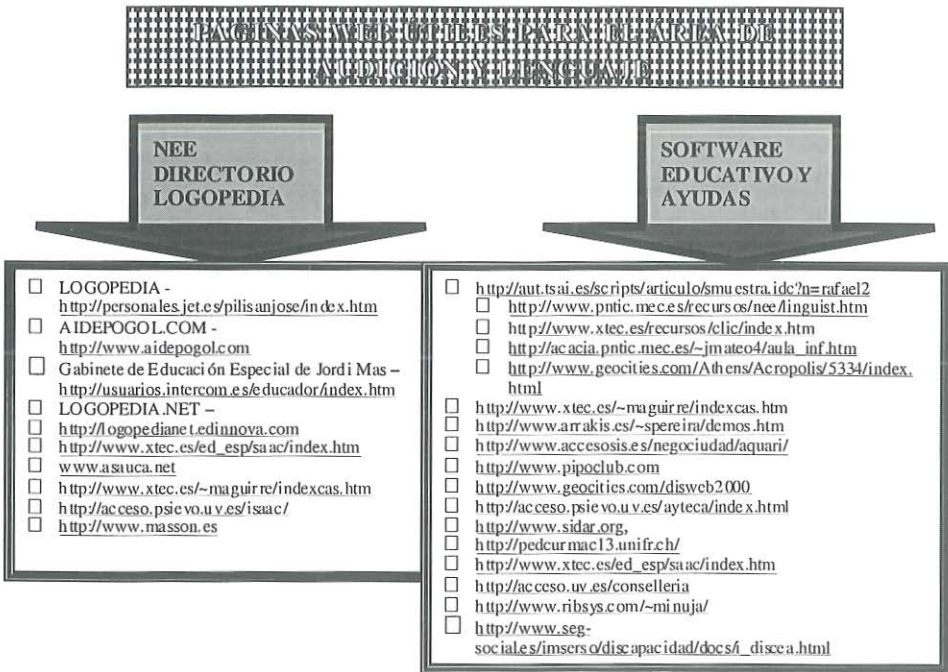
PAGINAS WEB UTILES PARA EL AREA DE AUDICION Y LENGUAJE

NEE DIRECTORIO LOGOPEDIA

SOFTWARE EDUCATIVO Y AYUDAS

☐ LOGOPEDIA - http://personales.jet.es/pilisanjose/index.htm
☐ AIDEPOGOL.COM - http://www.aidepogol.com
☐ Gabinete de Educación Especial de Jordi Mas – http://usuarios.intercom.es/educador/index.htm
☐ LOGOPEDIA.NET – http://logopedianet.edinnova.com
☐ http://www.xtec.es/ed_esp/saac/index.htm
☐ www.asauca.net
☐ http://www.xtec.es/~maguirre/indexcas.htm
☐ http://acceso.psievo.uv.es/isaac/
☐ http://www.masson.es

☐ http://aut.tsai.es/scripts/articulo/smuestra.idc?n=rafael2
☐ http://www.pntic.mec.es/recursos/nee/linguist.htm
☐ http://www.xtec.es/recursos/clic/index.htm
☐ http://acacia.pntic.mec.es/~jmateo4/aula_inf.htm
☐ http://www.geocities.com/Athens/Acropolis/5334/index.html
☐ http://www.xtec.es/~maguirre/indexcas.htm
☐ http://www.arrakis.es/~spereira/demos.htm
☐ http://www.accesosis.es/negociudad/aquari/
☐ http://www.pipoclub.com
☐ http://www.geocities.com/disweb2000
☐ http://acceso.psievo.uv.es/ayteca/index.html
☐ http://www.sidar.org,
☐ http://pedcurmac13.unifr.ch/
☐ http://www.xtec.es/ed_esp/saac/index.htm
☐ http://acceso.uv.es/conselleria
☐ http://www.ribsys.com/~minuja/
☐ http://www.seg-social.es/imserso/discapacidad/docs/i_discea.html